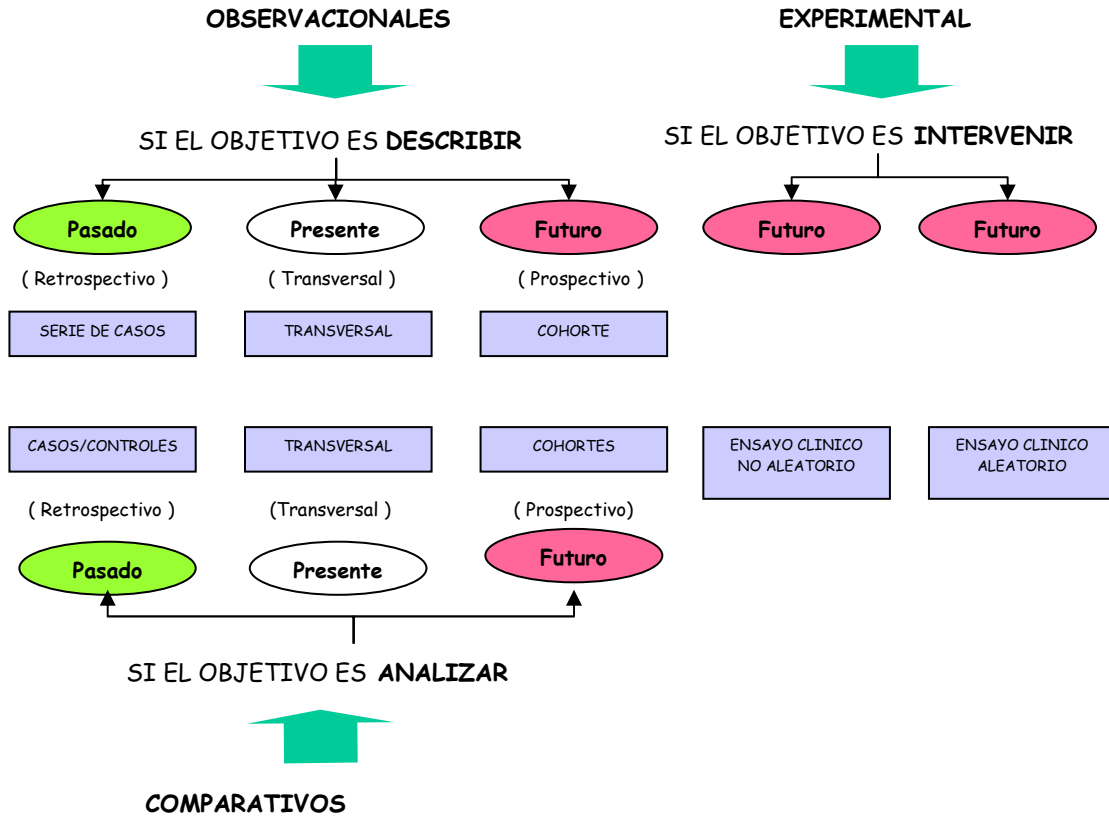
OBSERVACIONALES

EXPERIMENTAL

SI EL OBJETIVO ES **DESCRIBIR**

SI EL OBJETIVO ES **INTERVENIR**

Pasado

Presente

Futuro

Futuro

Futuro

( Retrospectivo )

( Transversal )

( Prospectivo )

SERIE DE CASOS

TRANSVERSAL

COHORTE

CASOS/CONTROLES

TRANSVERSAL

COHORTES

ENSAYO CLINICO NO ALEATORIO

ENSAYO CLINICO ALEATORIO

( Retrospectivo )

(Transversal )

( Prospectivo)

Pasado

Presente

Futuro

SI EL OBJETIVO ES **ANALIZAR**

COMPARATIVOS